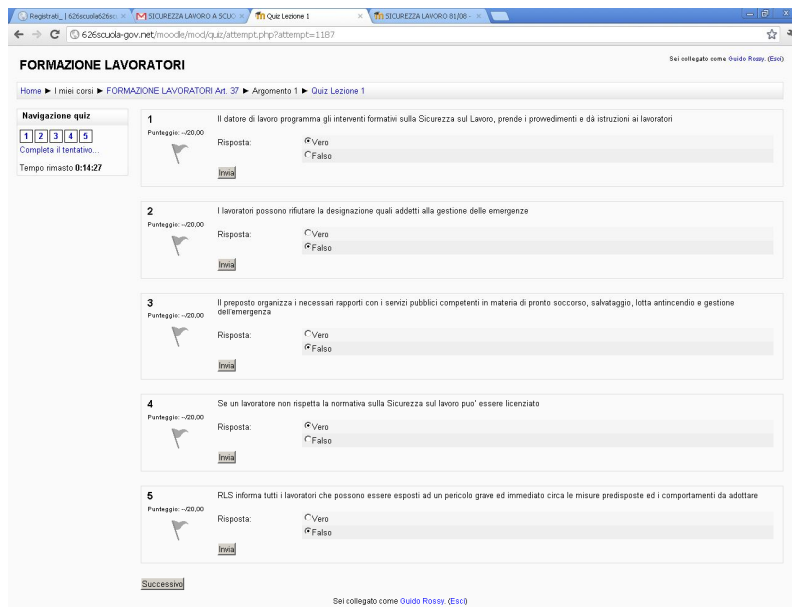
Registrati_ | 626scuola626sc × SICUREZZA LAVORO A SCUO × Quiz Lezione 1 × SICUREZZA LAVORO 81/08 - ×

626scuola-gov.net/moodle/mod/quiz/attempt.php?attempt=1187

FORMAZIONE LAVORATORI

Sei collegato come Guido Rossy. (Esci)

Home ► I miei corsi ► FORMAZIONE LAVORATORI Art. 37 ► Argomento 1 ► Quiz Lezione 1

Navigazione quiz

1 2 3 4 5

Completa il tentativo...

Tempo rimasto 0:14:27

1
Punteggio: --/20,00

Il datore di lavoro programma gli interventi formativi sulla Sicurezza sul Lavoro, prende i provvedimenti e dà istruzioni ai lavoratori

Risposta:
Vero
Falso

Invia

2
Punteggio: --/20,00

I lavoratori possono rifiutare la designazione quali addetti alla gestione delle emergenze

Risposta:
Vero
Falso

Invia

3
Punteggio: --/20,00

Il preposto organizza i necessari rapporti con i servizi pubblici competenti in materia di pronto soccorso, salvataggio, lotta antincendio e gestione dell'emergenza

Risposta:
Vero
Falso

Invia

4
Punteggio: --/20,00

Se un lavoratore non rispetta la normativa sulla Sicurezza sul lavoro puo' essere licenziato

Risposta:
Vero
Falso

Invia

5
Punteggio: --/20,00

RLS informa tutti i lavoratori che possono essere esposti ad un pericolo grave ed immediato circa le misure predisposte ed i comportamenti da adottare

Risposta:
Vero
Falso

Invia

Successivo

Sei collegato come Guido Rossy. (Esci)